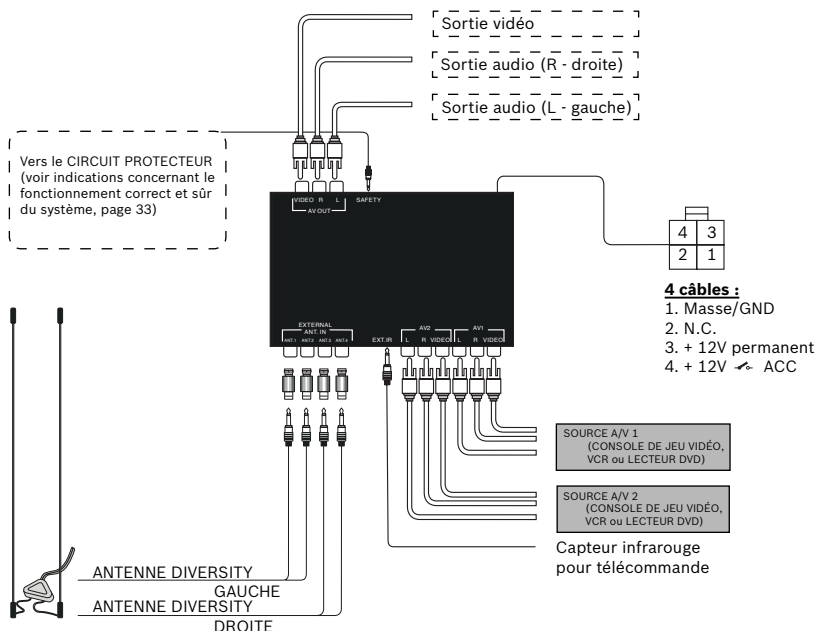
Sortie vidéo

Sortie audio (R - droite)

Sortie audio (L - gauche)

Vers le CIRCUIT PROTECTEUR (voir indications concernant le fonctionnement correct et sûr du système, page 33)

VIDEO R L
AV OUT
SAFETY

| 4 | 3 |
|---|---|
| 2 | 1 |

4 câbles :
1. Masse/GND
2. N.C.
3. + 12V permanent
4. + 12V ACC

EXTERNAL ANT. IN
ANT.1 ANT.2 ANT.3 ANT.4
EXT.IR
AV2
L R VIDEO
AV1
L R VIDEO

SOURCE A/V 1
(CONSOLE DE JEU VIDÉO, VCR ou LECTEUR DVD)

SOURCE A/V 2
(CONSOLE DE JEU VIDÉO, VCR ou LECTEUR DVD)

Capteur infrarouge pour télécommande

ANTENNE DIVERSITY
GAUCHE
ANTENNE DIVERSITY
DROITE